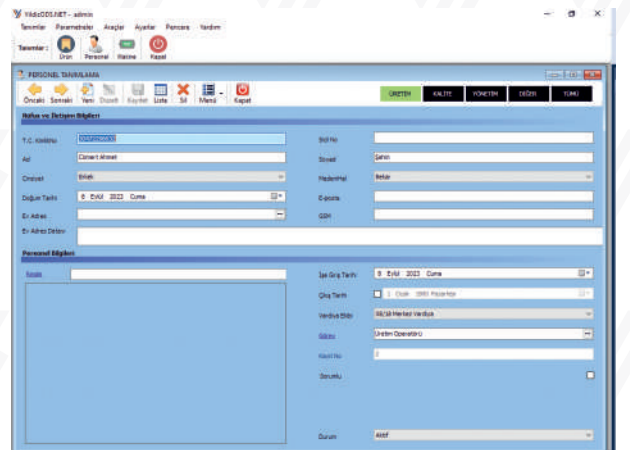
YildizODS.NET - admin

Tanımlar Parametreler Araçlar Ayarlar Pencere Yardım

Tanımlar : Ürün Personel Makine Kapat

PERSONEL TANIMLAMA

Önceki Sonraki Yeni Düzelt Kaydet Liste Sil Menü Kapat

ÜRETİM KALİTE YÖNETİM DEĞER TÜMÜ

Nüfus ve İletişim Bilgileri

T.C. Kimlik No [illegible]

Sicil No

Ad Cenert Ahmet

Soyad Şahin

Cinsiyet Erkek

Medeni Hal Bekar

Doğum Tarihi 8 Eylül 2023 Cuma

E-posta

Ev Adresi

GSM

Ev Adres Detay

Personel Bilgileri

Resim

İşe Giriş Tarihi 8 Eylül 2023 Cuma

Çıkış Tarihi 1 Ocak 1900 Pazartesi

Vardiya Bilgi 08/16 Merkez Vardiya

Görev Üretim Operatörü

Kart No 0

Sorumlu

Durum Aktif